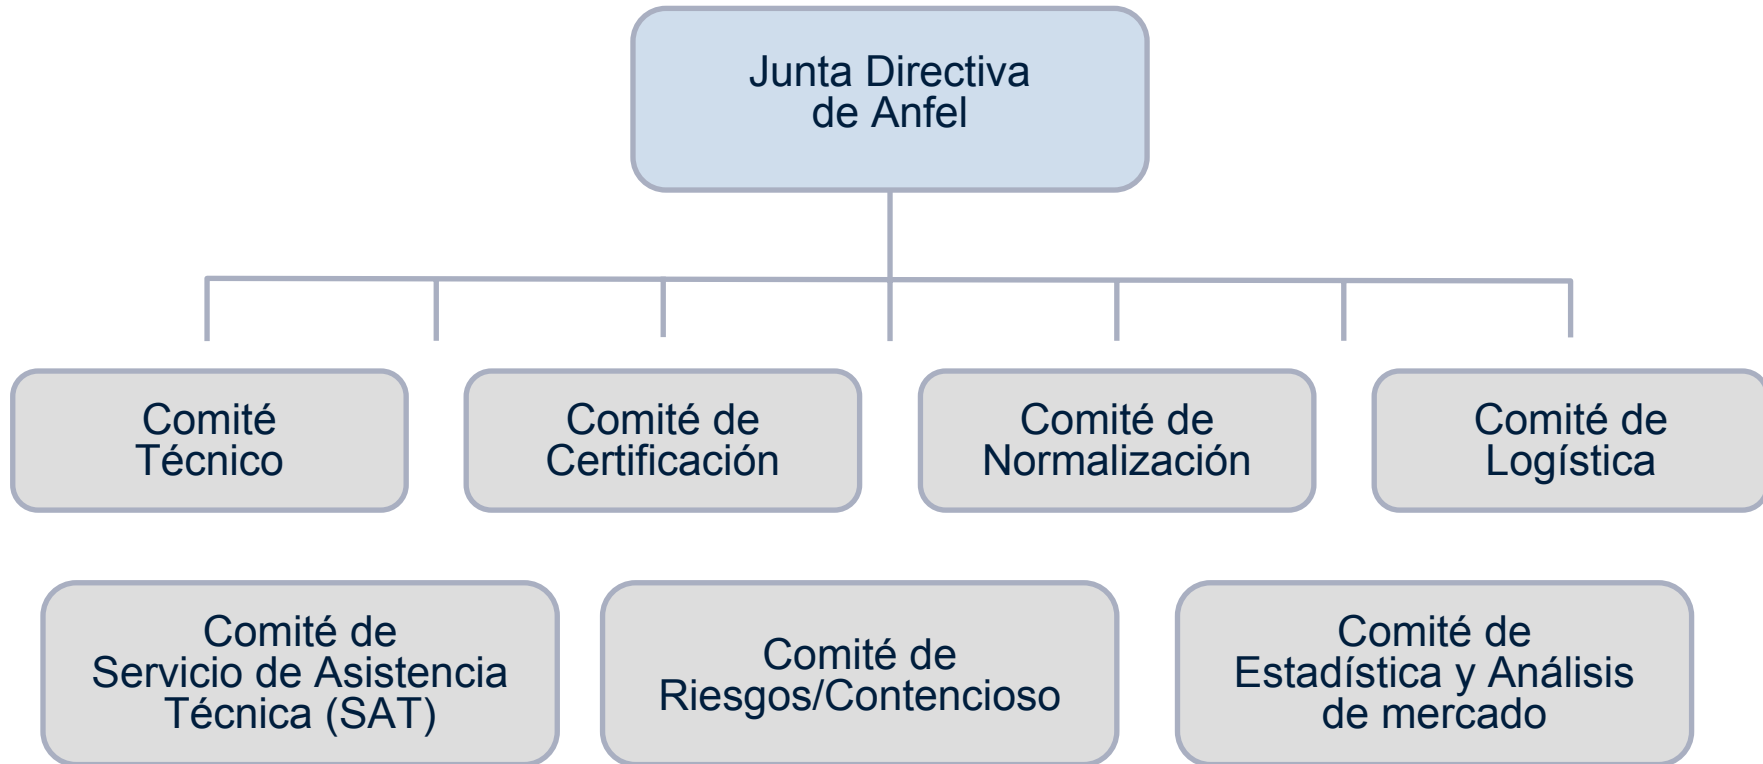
Junta Directiva de Anfel

Comité Técnico

Comité de Certificación

Comité de Normalización

Comité de Logística

Comité de Servicio de Asistencia Técnica (SAT)

Comité de Riesgos/Contencioso

Comité de Estadística y Análisis de mercado